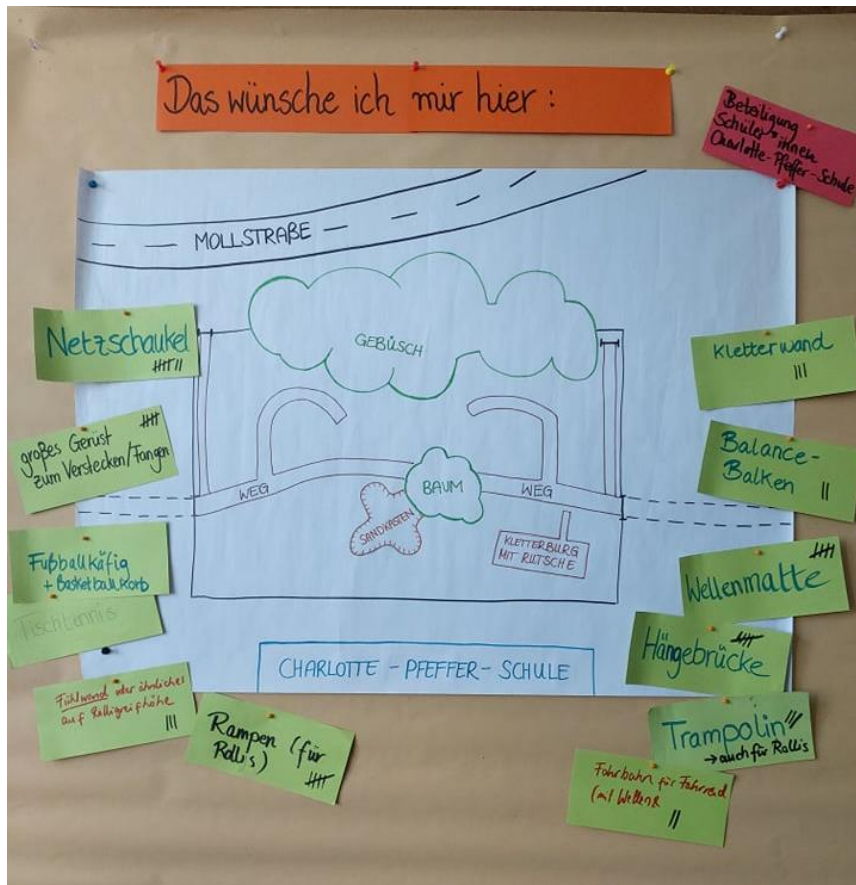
Das wünsche ich mir hier:

Beteiligung Schüler*innen Charlotte-Pfeffer-Schule

MOLLSTRAßE

GEBÜSCH

WEG

BAUM

WEG

SANDKASTEN

KLETTERBURG MIT RUTSCHE

CHARLOTTE - PFEFFER - SCHULE

Netzschaukel ⵘⵘ||

großes Gerust zum Verstecken/Fangen ⵘⵘ

Fußballkäfig + Basketball Korb

Tischtennis

Fühlwand oder ähnliches auf Rolligreifhöhe |||

Rampen (für Rollis) ⵘⵘ

Kletterwand |||

Balance-Balken ||

Wellenmatte ⵘⵘ

Hängebrücke ⵘⵘ

Trampolin /// → auch für Rollis

Fahrbahn für Fahrrad (mit Wellen) ||